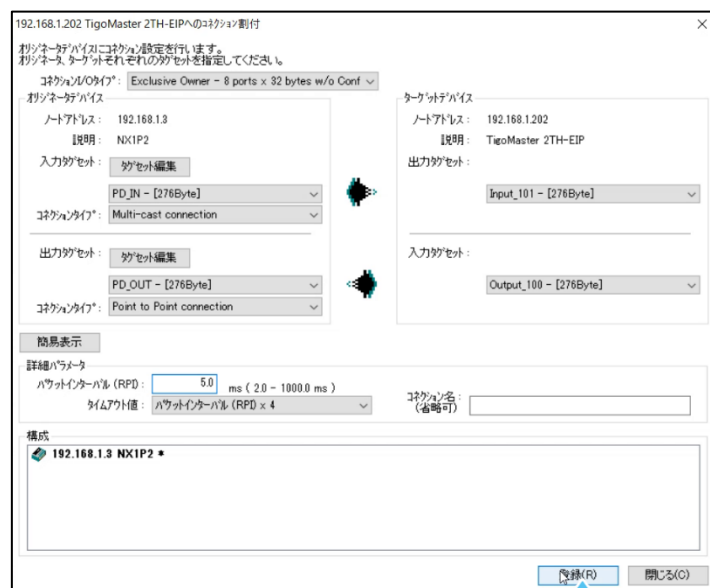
192.168.1.202 TigoMaster 2TH-EIPへのコネクション割付

×

オリジネータデバイスにコネクション設定を行います。
オリジネータ、ターゲットそれぞれのタグセットを指定してください。

コネクションI/Oタイプ: Exclusive Owner - 8 ports x 32 bytes w/o Conf

オリジネータデバイス

ノードアドレス: 192.168.1.3

説明: NX1P2

入力タグセット: タグセット編集

PD_IN - [276Byte]

コネクションタイプ: Multi-cast connection

出力タグセット: タグセット編集

PD_OUT - [276Byte]

コネクションタイプ: Point to Point connection

ターゲットデバイス

ノードアドレス: 192.168.1.202

説明: TigoMaster 2TH-EIP

出力タグセット:

Input_101 - [276Byte]

入力タグセット:

Output_100 - [276Byte]

簡易表示

詳細パラメータ

パケットインターバル (RPI): 5.0 ms ( 2.0 - 1000.0 ms )

タイムアウト値: パケットインターバル (RPI) x 4

コネクション名: (省略可)

構成

192.168.1.3 NX1P2 *

登録(R)

閉じる(C)